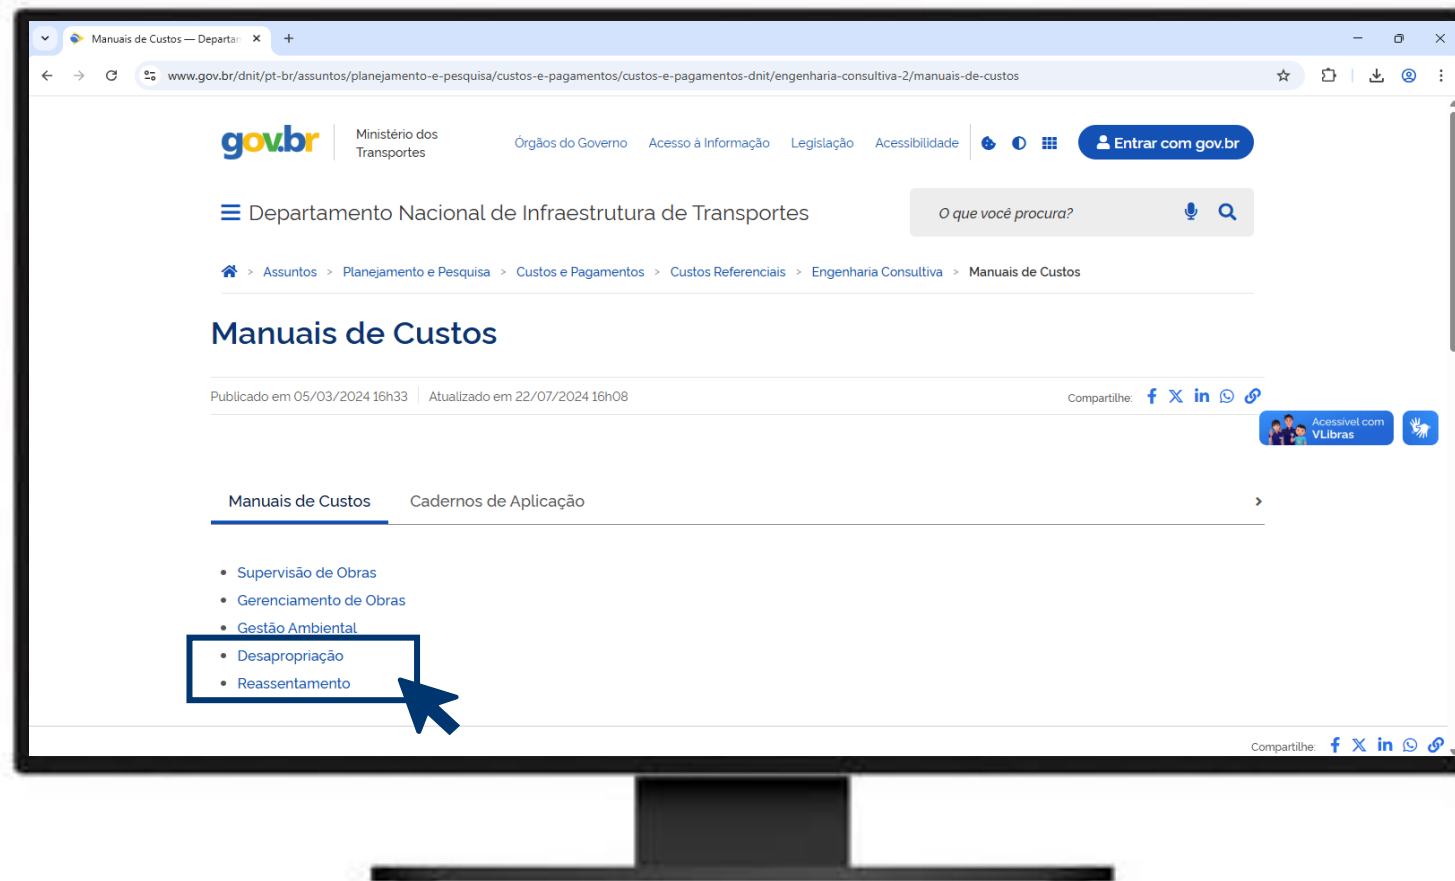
Manuais de Custos — Departan

www.gov.br/dnit/pt-br/assuntos/planejamento-e-pesquisa/custos-e-pagamentos/custos-e-pagamentos-dnit/engenharia-consultiva-2/manuais-de-custos

gov.br Ministério dos Transportes

Órgãos do Governo Acesso à Informação Legislação Acessibilidade

Entrar com gov.br

Departamento Nacional de Infraestrutura de Transportes

O que você procura?

> Assuntos > Planejamento e Pesquisa > Custos e Pagamentos > Custos Referenciais > Engenharia Consultiva > Manuais de Custos

Manuais de Custos

Publicado em 05/03/2024 16h33 Atualizado em 22/07/2024 16h08

Compartilhe:

Acessível com VLibras

Manuais de Custos Cadernos de Aplicação

- Supervisão de Obras
- Gerenciamento de Obras
- Gestão Ambiental
- Desapropriação
- Reassentamento

Compartilhe: